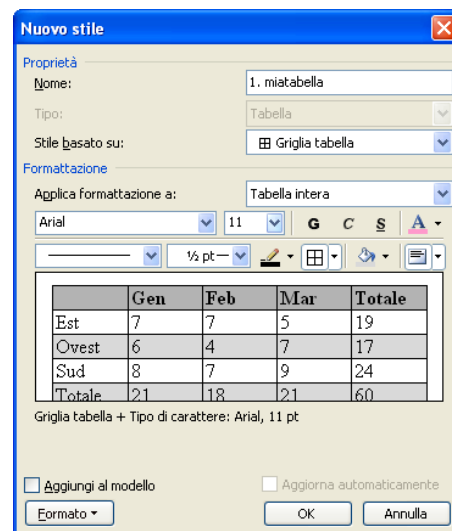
Nuovo stile

Proprietà

Nome: 1. miatabella

Tipo: Tabella

Stile basato su: Griglia tabella

Formattazione

Applica formattazione a: Tabella intera

Arial 11 G C S A

½ pt

| | Gen | Feb | Mar | Totale |
|---|---|---|---|---|
| Est | 7 | 7 | 5 | 19 |
| Ovest | 6 | 4 | 7 | 17 |
| Sud | 8 | 7 | 9 | 24 |
| Totale | 21 | 18 | 21 | 60 |

Griglia tabella + Tipo di carattere: Arial, 11 pt

Aggiungi al modello

Aggiorna automaticamente

Formato

OK

Annulla